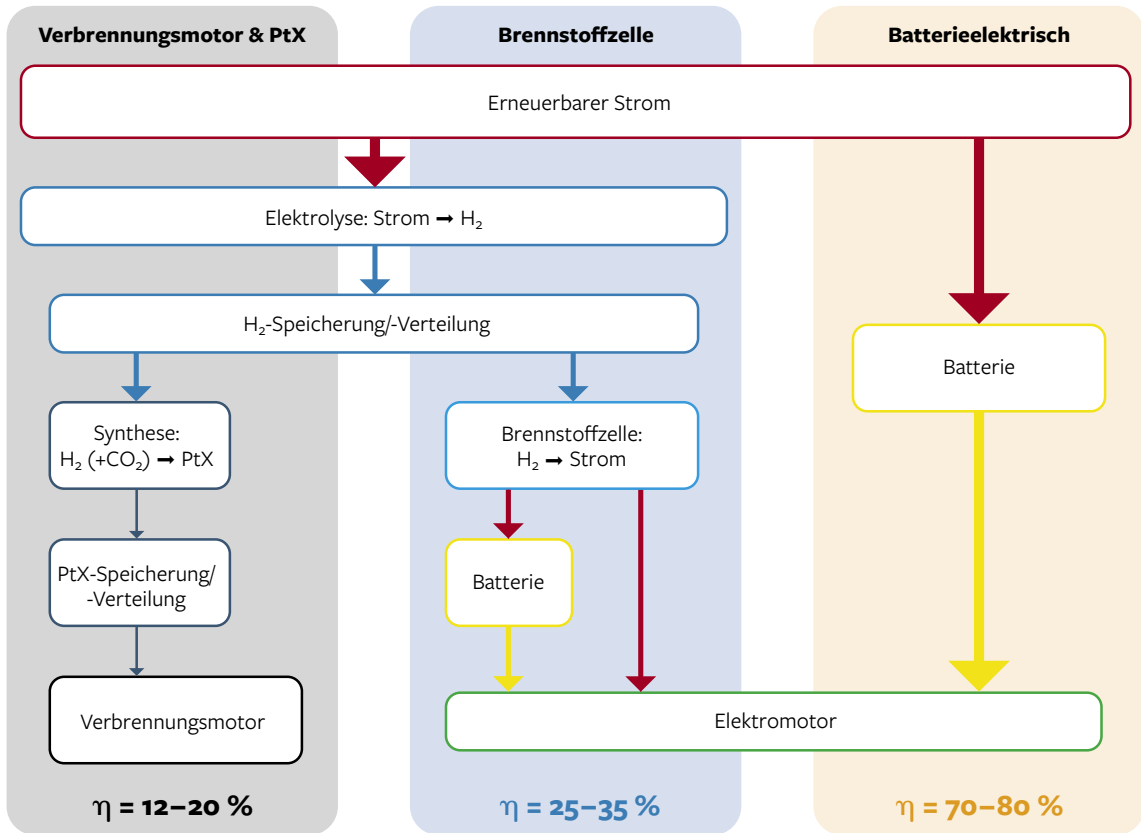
Verbrennungsmotor & PtX

Brennstoffzelle

Batterieelektrisch

Erneuerbarer Strom

Elektrolyse: Strom ➞ $H_2$

$H_2$-Speicherung/-Verteilung

Batterie

Synthese: $H_2$ (+$CO_2$) ➞ PtX

Brennstoffzelle: $H_2$ ➞ Strom

PtX-Speicherung/ -Verteilung

Batterie

Verbrennungsmotor

Elektromotor

$\eta$ = 12–20 %

$\eta$ = 25–35 %

$\eta$ = 70–80 %